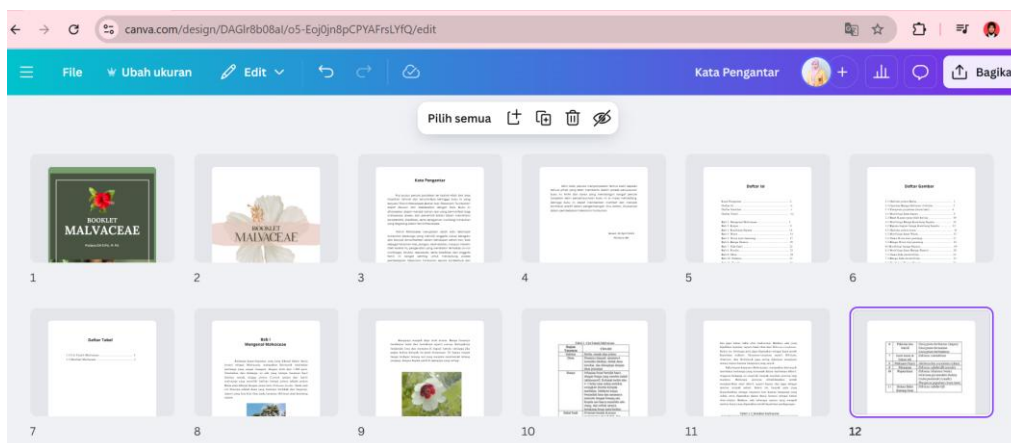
canva.com/design/DAGlr8b08aI/o5-Eoj0jn8pCPYAFrsLYfQ/edit

File
Ubah ukuran
Edit
Kata Pengantar
Bagika

Pilih semua

BOOKLET
MALVACEAE

BOOKLET
MALVACEAE

Kata Pengantar

Daftar Isi

Daftar Gambar

1
2
3
4
5
6

Daftar Tabel

Bab I
Mengenal Malvaceae

7
8
9
10
11
12